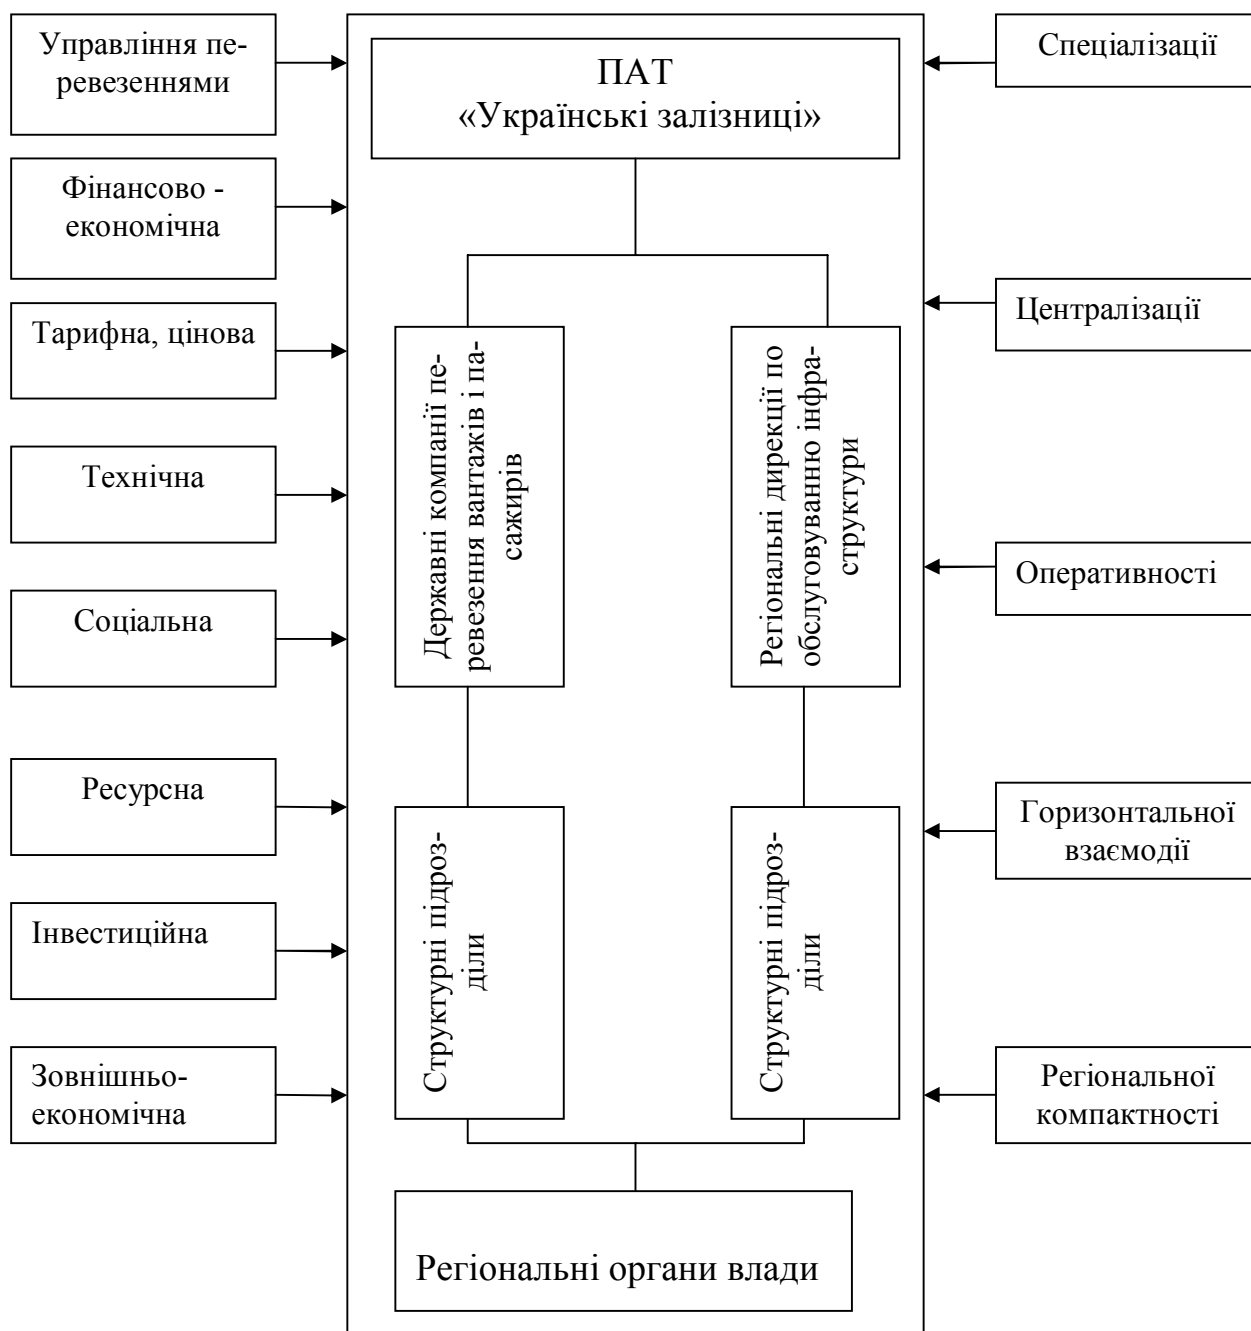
Управління перевезеннями

Фінансово - економічна

Тарифна, цінова

Технічна

Соціальна

Ресурсна

Інвестиційна

Зовнішньоекономічна

ПАТ «Українські залізниці»

Державні компанії перевезення вантажів і пасажирів

Регіональні дирекції по обслуговуванню інфраструктури

Структурні підрозділи

Структурні підрозділи

Регіональні органи влади

Спеціалізації

Централізації

Оперативності

Горизонтальної взаємодії

Регіональної компактності